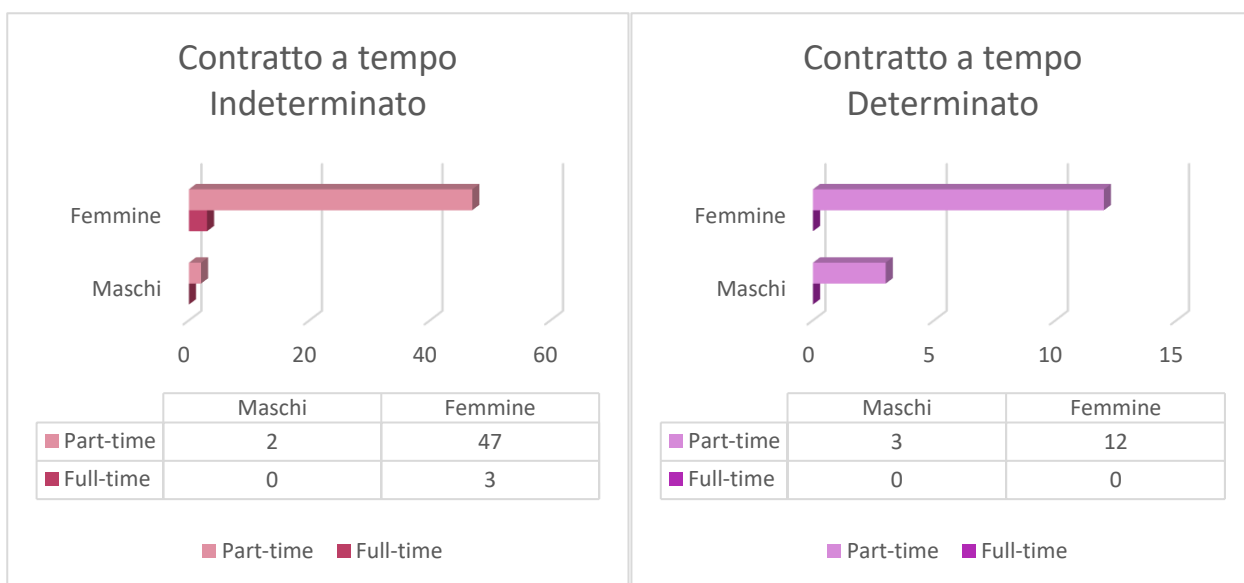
Contratto a tempo Indeterminato

Femmine

Maschi

0 20 40 60

| | Maschi | Femmine |
|---|---|---|
| Part-time | 2 | 47 |
| Full-time | 0 | 3 |

Part-time Full-time

Contratto a tempo Determinato

Femmine

Maschi

0 5 10 15

| | Maschi | Femmine |
|---|---|---|
| Part-time | 3 | 12 |
| Full-time | 0 | 0 |

Part-time Full-time